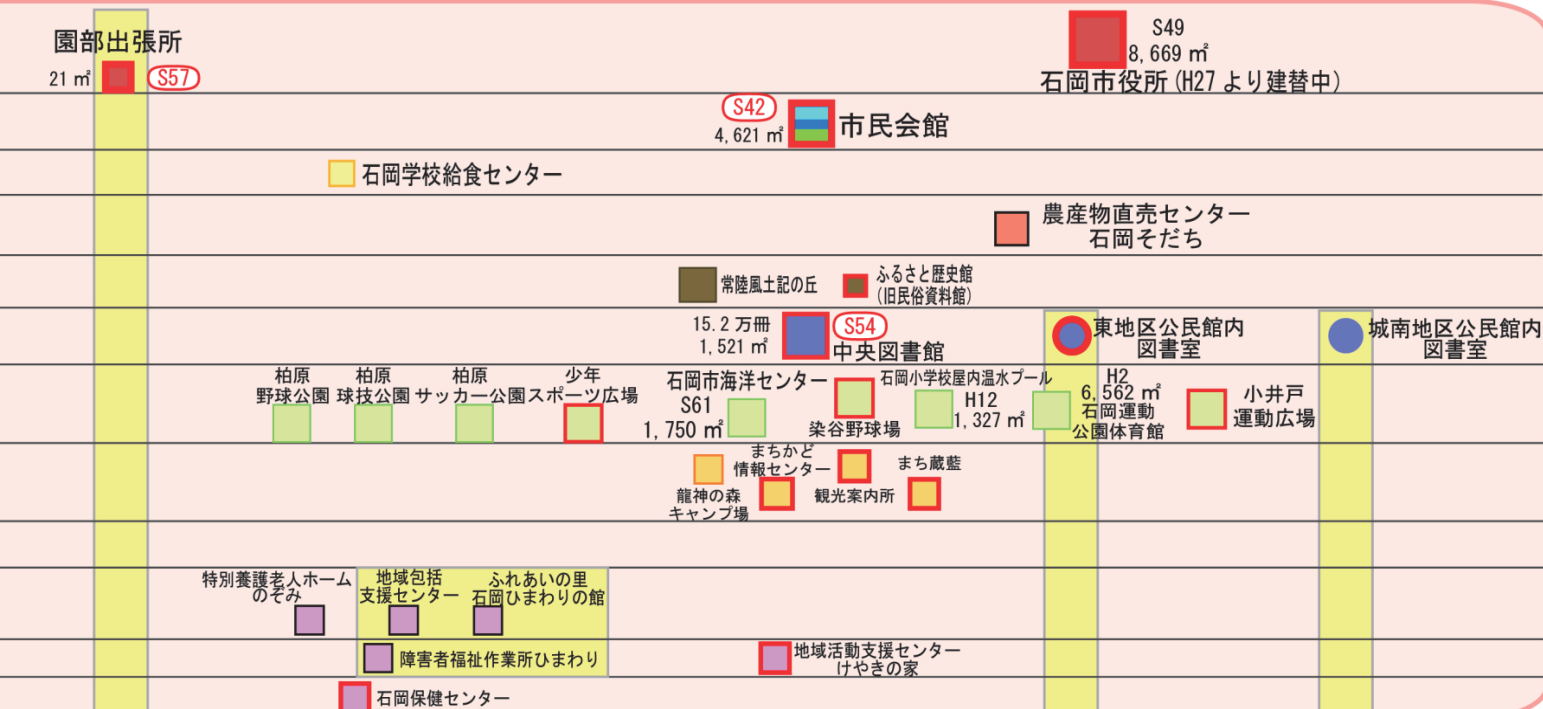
園部出張所
21 ㎡ S57

S49
8,669 ㎡
石岡市役所（H27 より建替中）

S42
4,621 ㎡ 市民会館

石岡学校給食センター

農産物直売センター
石岡そだち

常陸風土記の丘
ふるさと歴史館
（旧民俗資料館）

15.2 万冊
1,521 ㎡ S54
中央図書館

東地区公民館内
図書室

城南地区公民館内
図書室

柏原
野球公園
柏原
球技公園
柏原
サッカー公園
少年
スポーツ広場
石岡市海洋センター
S61
1,750 ㎡
染谷野球場
石岡小学校屋内温水プール
H12
1,327 ㎡
H2
6,562 ㎡
石岡運動
公園体育館
小井戸
運動広場

まちかど
情報センター
まち蔵藍
龍神の森
キャンプ場
観光案内所

特別養護老人ホーム
のぞみ
地域包括
支援センター
ふれあいの里
石岡ひまわりの館

障害者福祉作業所ひまわり
地域活動支援センター
けやきの家

石岡保健センター